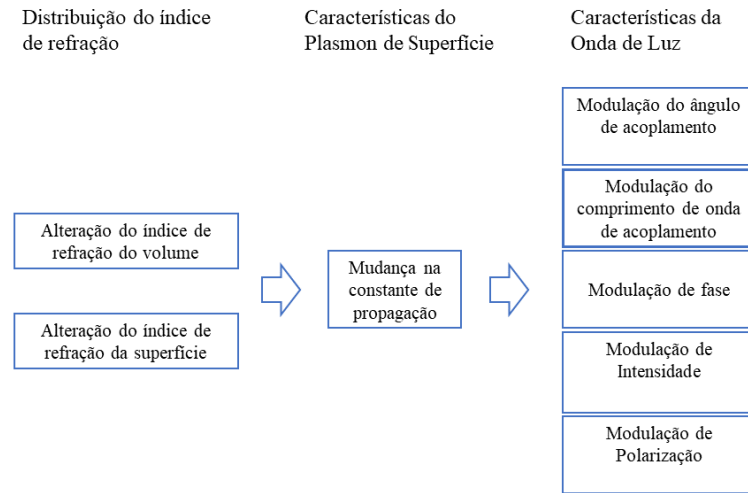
Distribuição do índice de refração

Características do Plasmon de Superfície

Características da Onda de Luz

Alteração do índice de refração do volume

Alteração do índice de refração da superfície

Mudança na constante de propagação

Modulação do ângulo de acoplamento

Modulação do comprimento de onda de acoplamento

Modulação de fase

Modulação de Intensidade

Modulação de Polarização